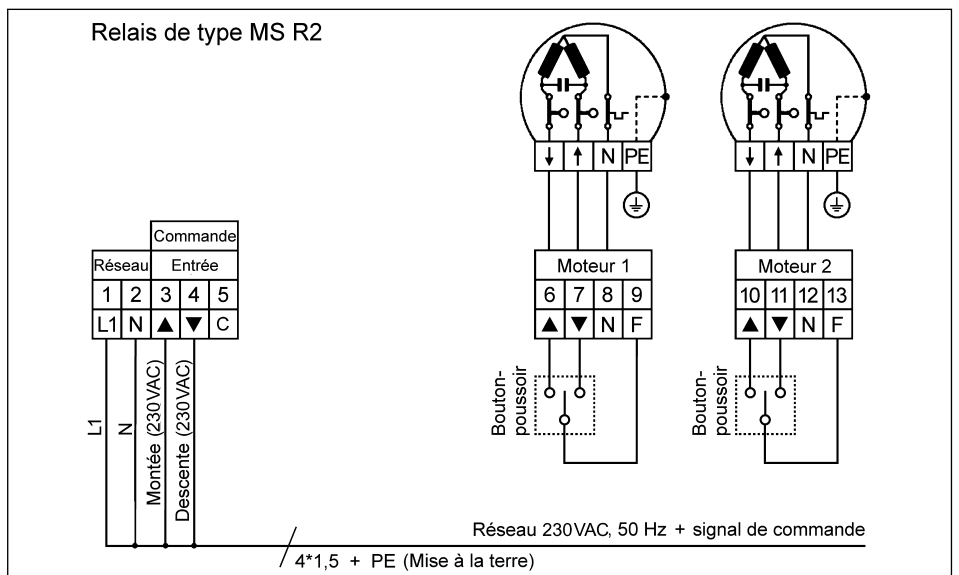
Relais de type MS R2

|  |  | Commande | | |
|---|---|---|---|---|
| Réseau | | Entrée | | |
| 1 | 2 | 3 | 4 | 5 |
| L1 | N | ▲ | ▼ | C |

L1
N
Montée (230VAC)
Descente (230VAC)

↓ ↑ N PE

| Moteur 1 | | | |
|---|---|---|---|
| 6 | 7 | 8 | 9 |
| ▲ | ▼ | N | F |

Bouton-poussoir

↓ ↑ N PE

| Moteur 2 | | | |
|---|---|---|---|
| 10 | 11 | 12 | 13 |
| ▲ | ▼ | N | F |

Bouton-poussoir

Réseau 230VAC, 50 Hz + signal de commande

4*1,5 + PE (Mise à la terre)